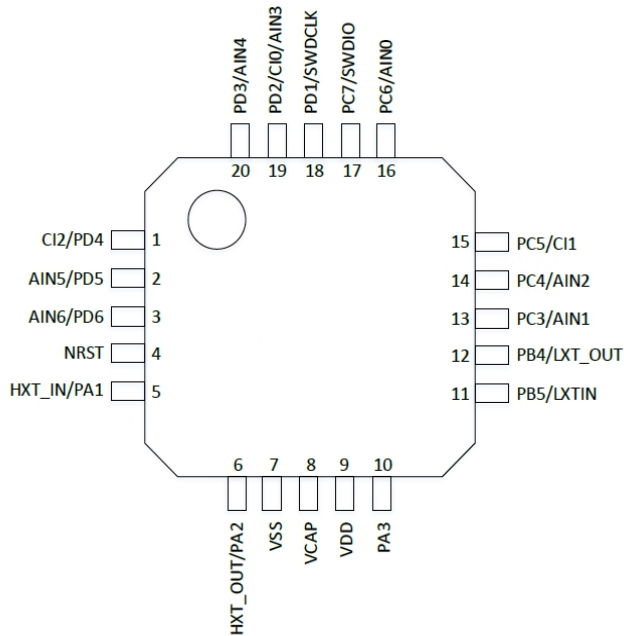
PD3/AIN4
PD2/CI0/AIN3
PD1/SWDCLK
PC7/SWDIO
PC6/AIN0

20 19 18 17 16

CI2/PD4 1
AIN5/PD5 2
AIN6/PD6 3
NRST 4
HXT_IN/PA1 5

15 PC5/CI1
14 PC4/AIN2
13 PC3/AIN1
12 PB4/LXT_OUT
11 PB5/LXTIN

6 7 8 9 10

HXT_OUT/PA2
VSS
VCAP
VDD
PA3